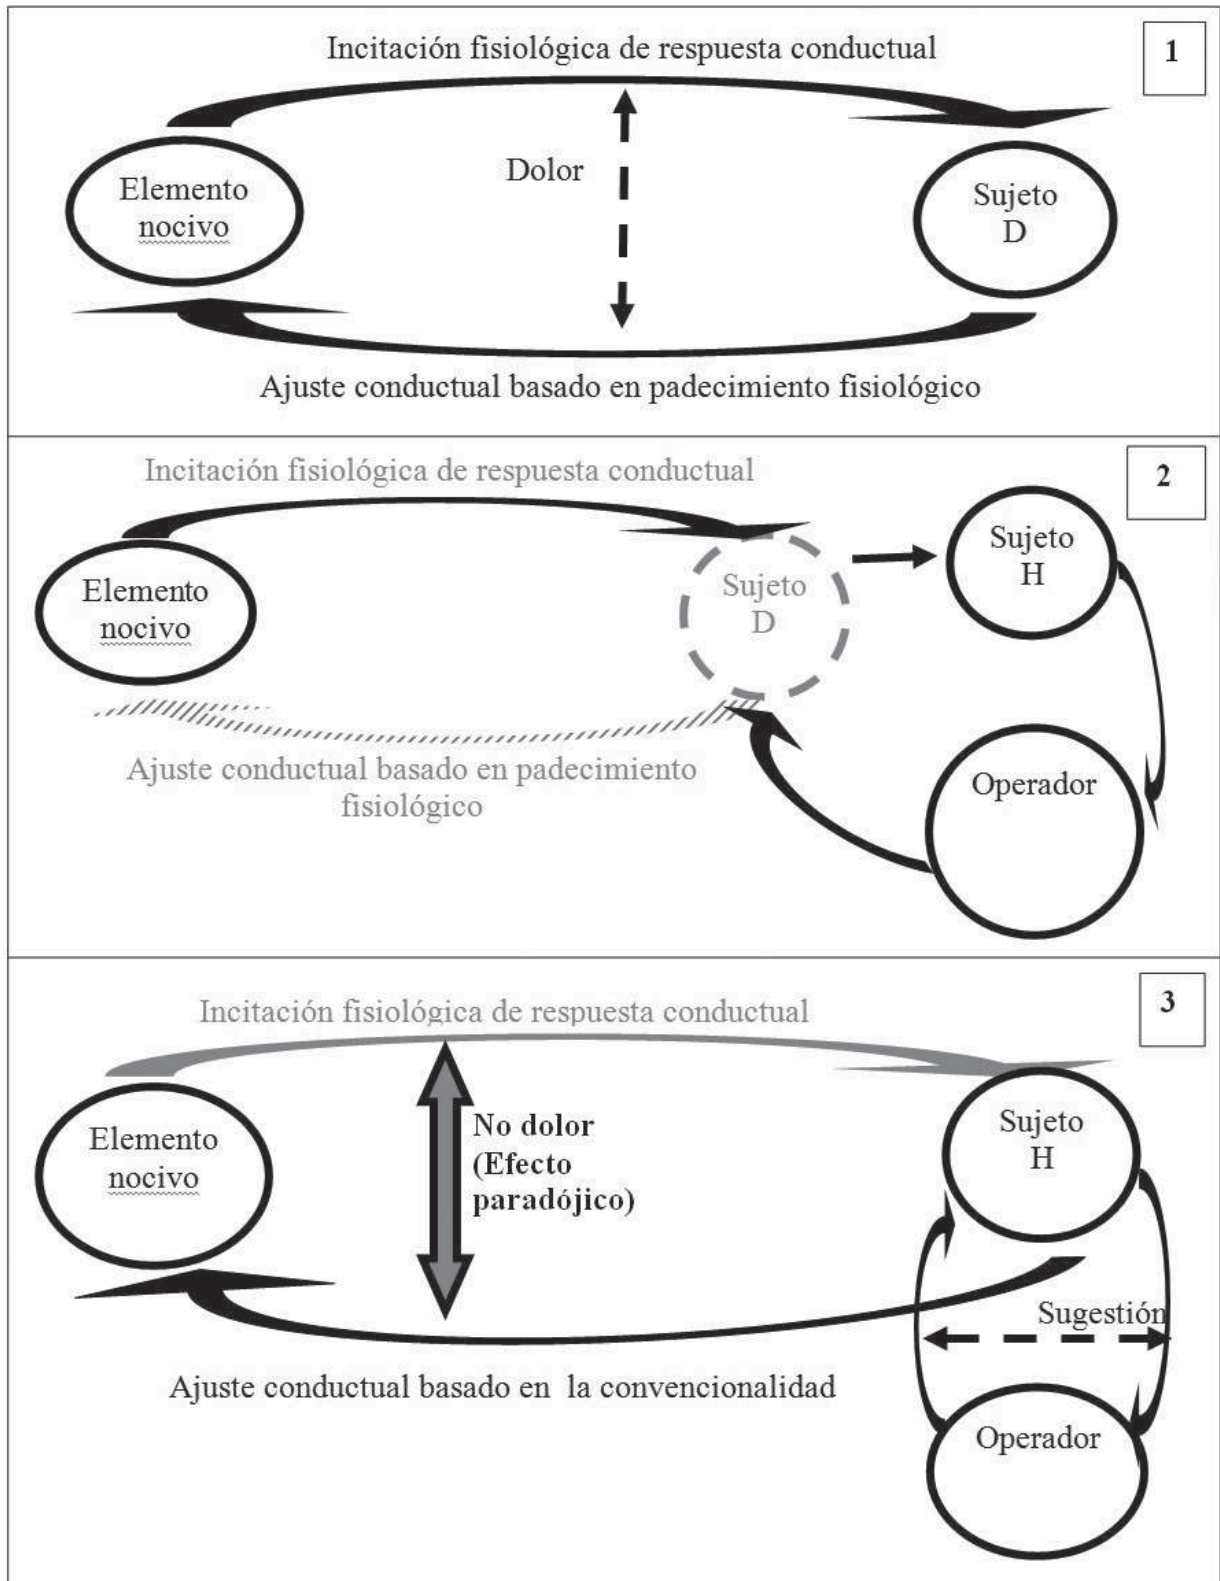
Incitación fisiológica de respuesta conductual

1

Elemento nocivo

Dolor

Sujeto D

Ajuste conductual basado en padecimiento fisiológico

Incitación fisiológica de respuesta conductual

2

Sujeto H

Elemento nocivo

Sujeto D

Ajuste conductual basado en padecimiento fisiológico

Operador

Incitación fisiológica de respuesta conductual

3

Elemento nocivo

No dolor (Efecto paradójico)

Sujeto H

Sugestión

Ajuste conductual basado en la convencionalidad

Operador